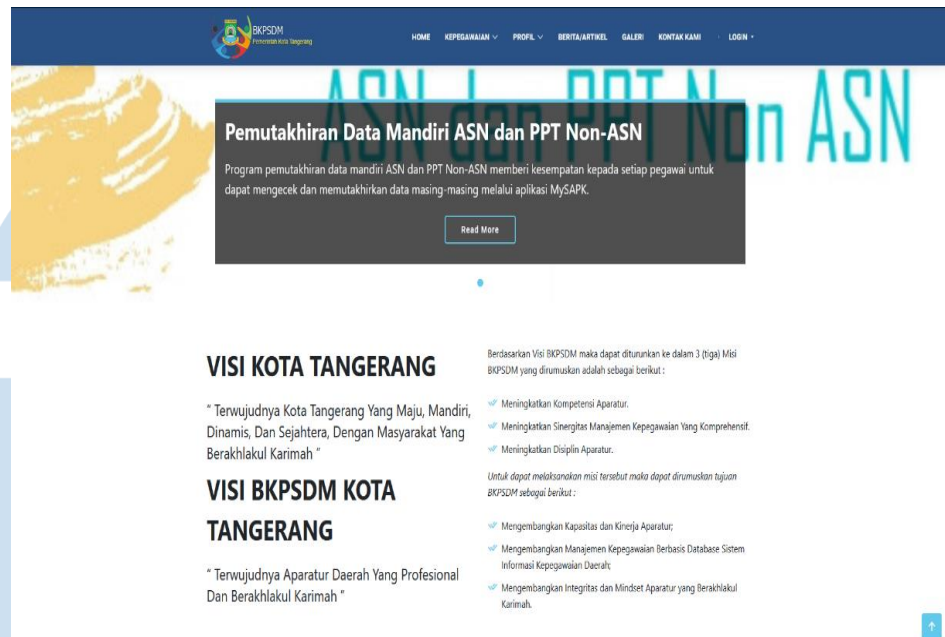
BKPSDM
Pemerintah Kota Tangerang

HOME KEPEGAWAIAN PROFIL BERITA/ARTIKEL GALERI KONTAK KAMI LOGIN

ASN dan PPT Non ASN

Pemutakhiran Data Mandiri ASN dan PPT Non-ASN

Program pemutakhiran data mandiri ASN dan PPT Non-ASN memberi kesempatan kepada setiap pegawai untuk dapat mengecek dan memutakhirkan data masing-masing melalui aplikasi MySAPK.

Read More

VISI KOTA TANGERANG

" Terwujudnya Kota Tangerang Yang Maju, Mandiri, Dinamis, Dan Sejahtera, Dengan Masyarakat Yang Berakhlakul Karimah "

VISI BKPSDM KOTA TANGERANG

" Terwujudnya Aparatur Daerah Yang Profesional Dan Berakhlakul Karimah "

Berdasarkan Visi BKPSDM maka dapat diturunkan ke dalam 3 (tiga) Misi BKPSDM yang dirumuskan adalah sebagai berikut :

Meningkatkan Kompetensi Aparatur.

Meningkatkan Sinergitas Manajemen Kepegawaian Yang Komprehensif.

Meningkatkan Disiplin Aparatur.

Untuk dapat melaksanakan misi tersebut maka dapat dirumuskan tujuan BKPSDM sebagai berikut :

Mengembangkan Kapasitas dan Kinerja Aparatur;

Mengembangkan Manajemen Kepegawaian Berbasis Database Sistem Informasi Kepegawaian Daerah;

Mengembangkan Integritas dan Mindset Aparatur yang Berakhlakul Karimah.